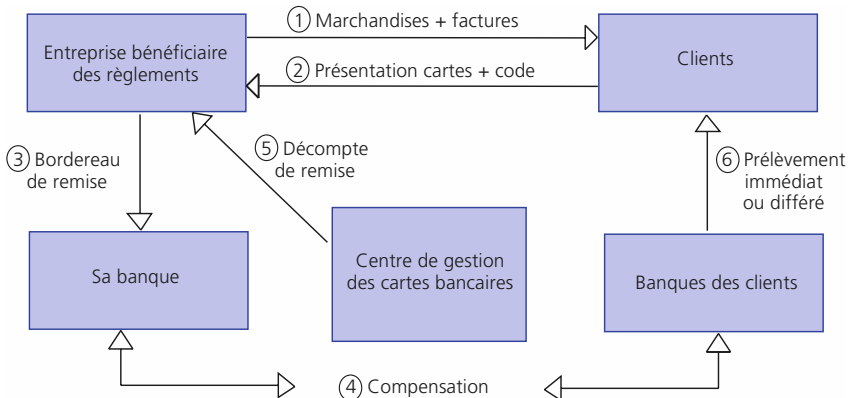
Entreprise bénéficiaire des règlements

① Marchandises + factures

② Présentation cartes + code

Clients

③ Bordereau de remise

⑤ Décompte de remise

⑥ Prélèvement immédiat ou différé

Sa banque

Centre de gestion des cartes bancaires

Banques des clients

④ Compensation